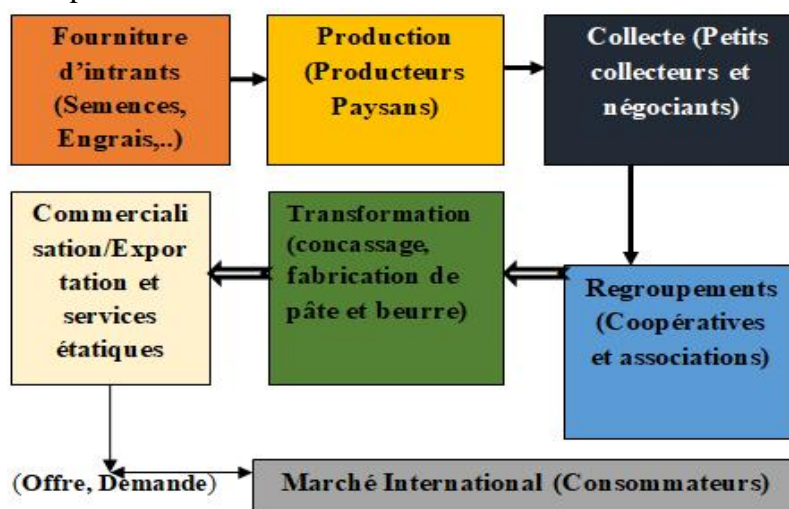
Fourniture d'intrants (Semences, Engrais,..)

Production (Producteurs Paysans)

Collecte (Petits collecteurs et négociants)

Commerciali sation/Expor tation et services étatiques

Transformation (concassage, fabrication de pâte et beurre)

Regroupements (Coopératives et associations)

(Offre, Demande)

Marché International (Consommateurs)